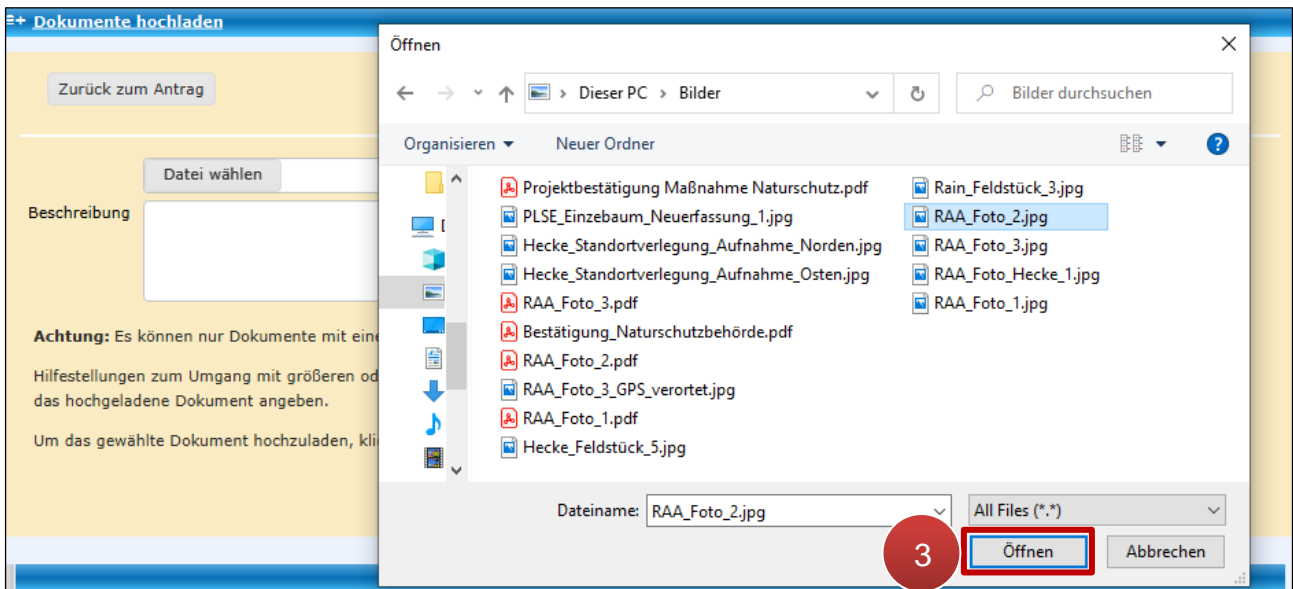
Dokumente hochladen

Zurück zum Antrag

Datei wählen

Beschreibung

**Achtung:** Es können nur Dokumente mit eine

Hilfestellungen zum Umgang mit größeren od das hochgeladene Dokument angeben.

Um das gewählte Dokument hochzuladen, kli

Öffnen

Dieser PC > Bilder

Bilder durchsuchen

Organisieren

Neuer Ordner

D

Projektbestätigung Maßnahme Naturschutz.pdf
PLSE_Einzebaum_Neuerfassung_1.jpg
Hecke_Standortverlegung_Aufnahme_Norden.jpg
Hecke_Standortverlegung_Aufnahme_Osten.jpg
RAA_Foto_3.pdf
Bestätigung_Naturschutzbehörde.pdf
RAA_Foto_2.pdf
RAA_Foto_3_GPS_verortet.jpg
RAA_Foto_1.pdf
Hecke_Feldstück_5.jpg
Rain_Feldstück_3.jpg
RAA_Foto_2.jpg
RAA_Foto_3.jpg
RAA_Foto_Hecke_1.jpg
RAA_Foto_1.jpg

Dateiname: RAA_Foto_2.jpg

All Files (*.*)

3

Öffnen

Abbrechen